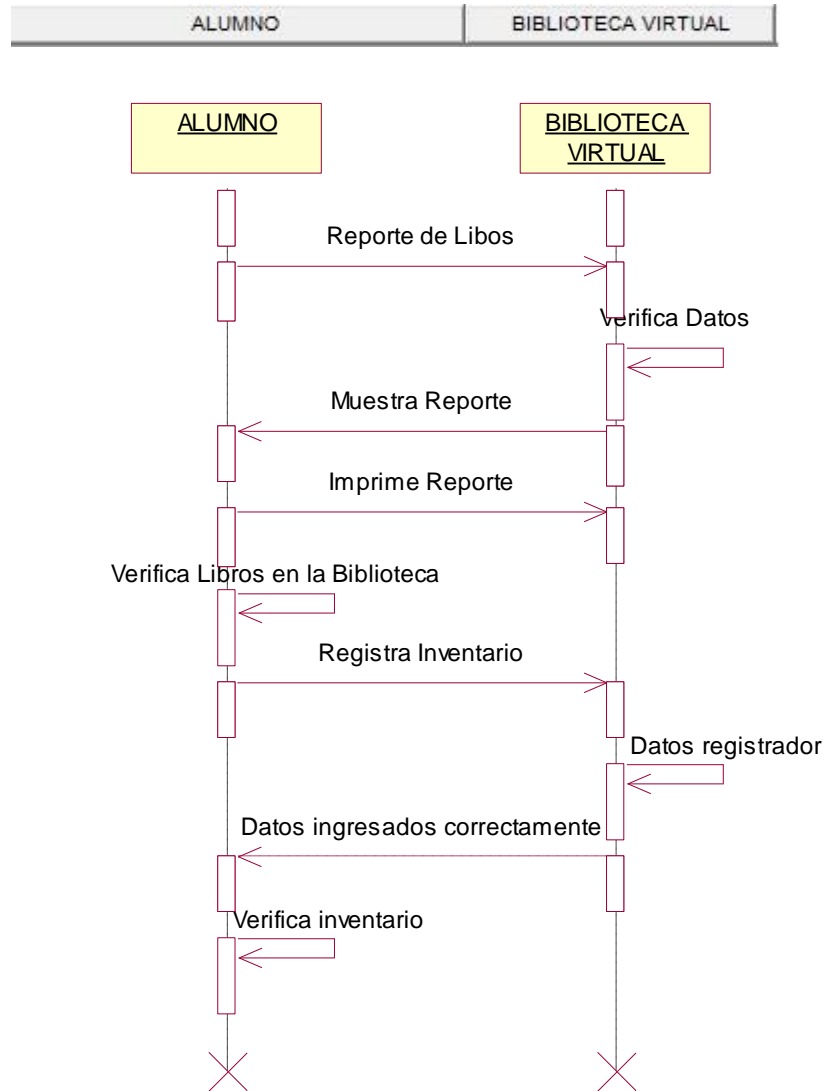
ALUMNO

BIBLIOTECA VIRTUAL

ALUMNO

BIBLIOTECA VIRTUAL

Reporte de Libos

Verifica Datos

Muestra Reporte

Imprime Reporte

Verifica Libros en la Biblioteca

Registra Inventario

Datos registrador

Datos ingresados correctamente

Verifica inventario